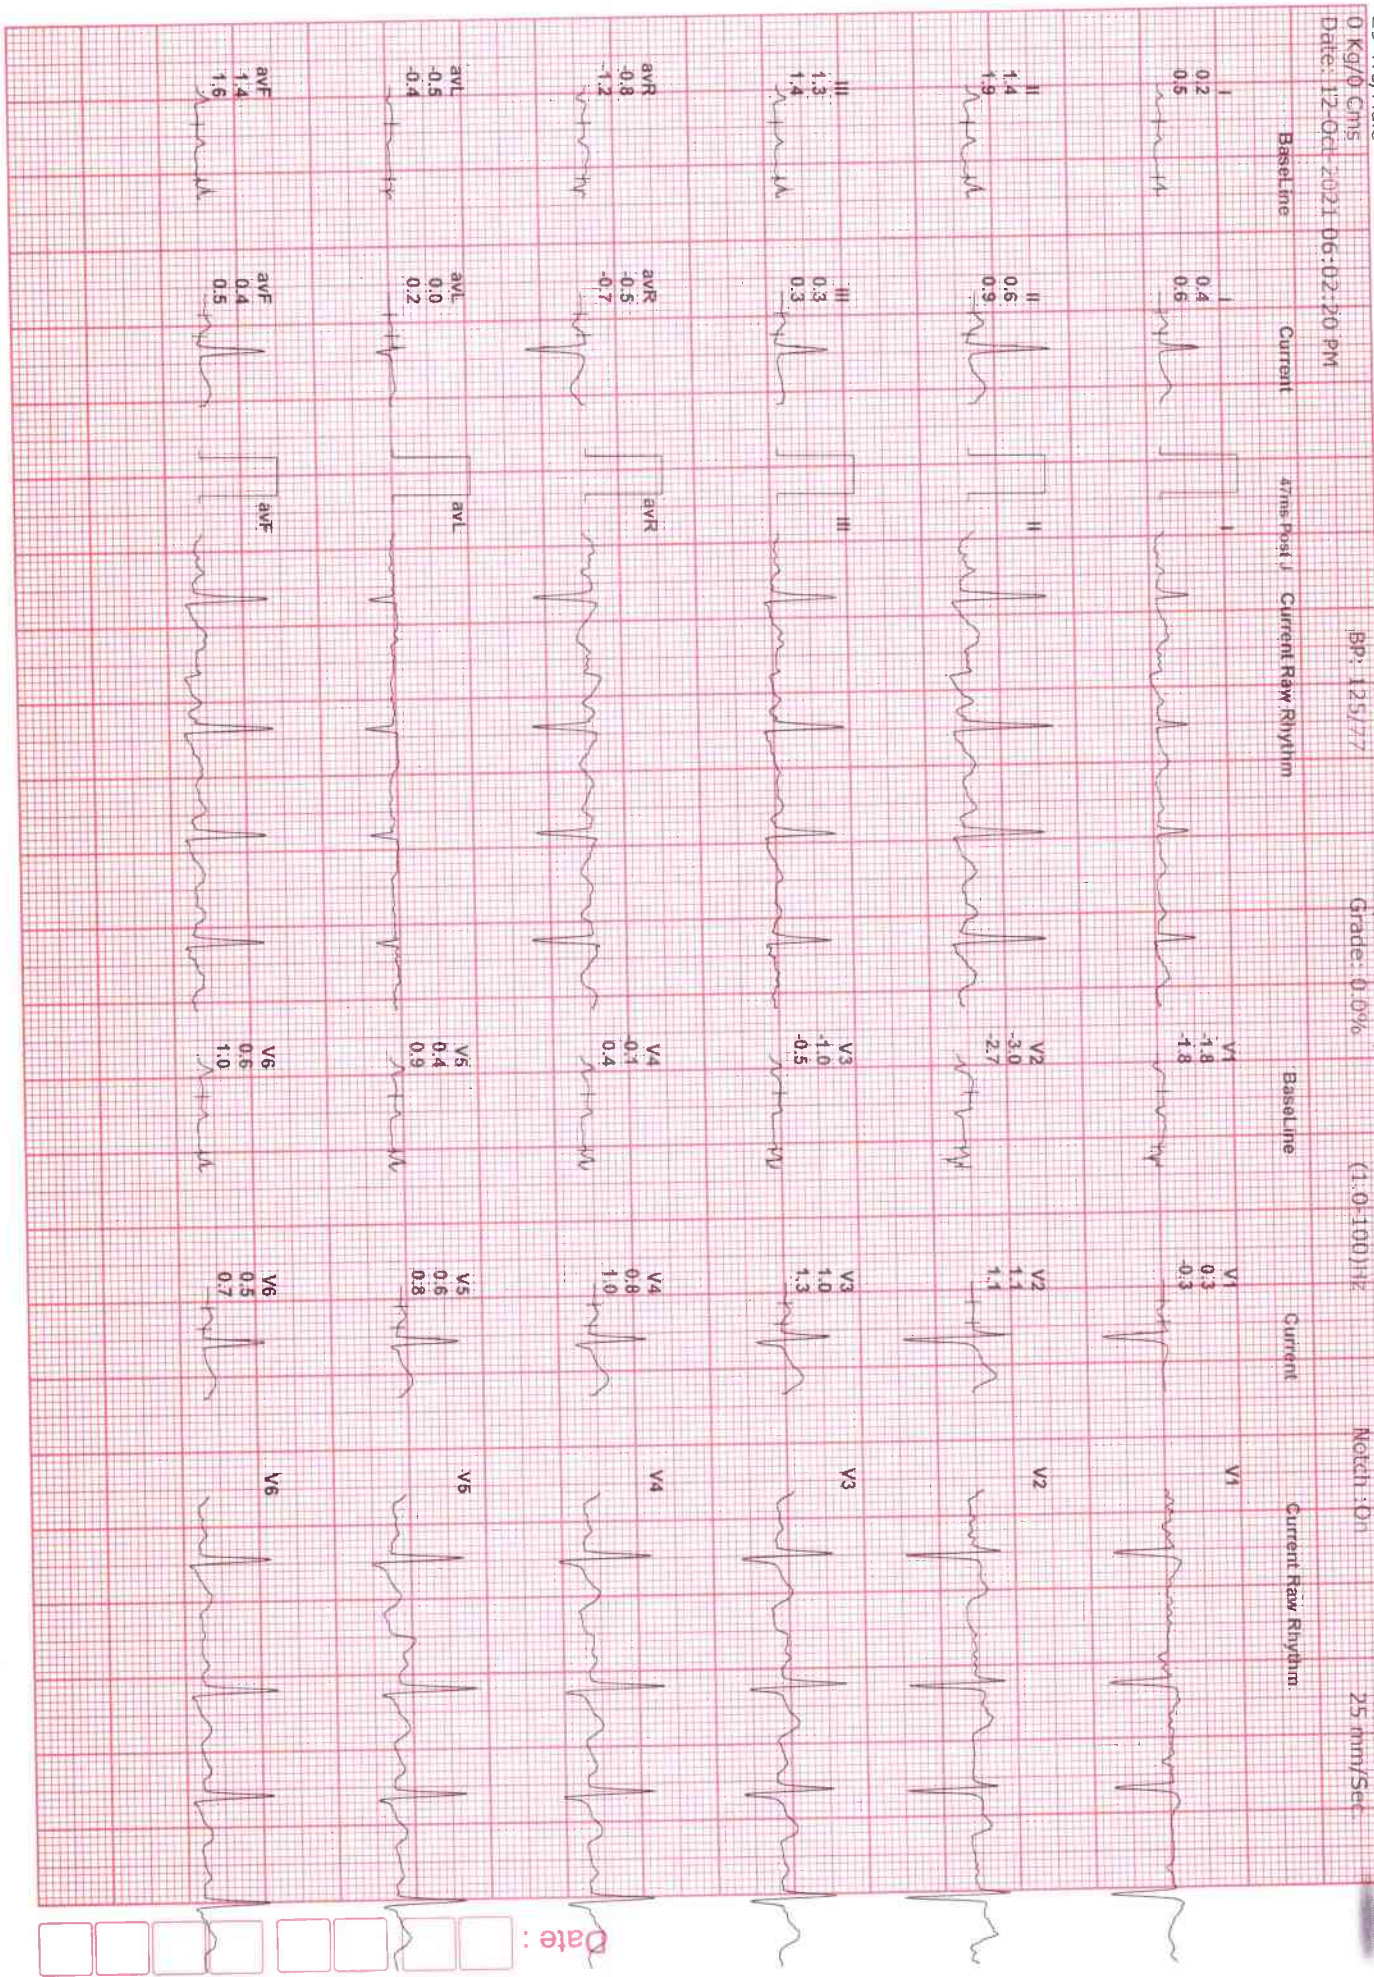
0 Kg/0 Cms
Date: 12-Oct-2021 06:02:20 PM
BP: 125/77
Grade: 0.0%
(1.0-100)Hz
Notch: On
25 mm/Sec

BaseLine
Current
47ms Post J
Current Raw Rhythm
BaseLine
Current
Current Raw Rhythm

I
0.2
0.5

I
0.4
0.6

II
1.4
1.9

II
0.6
0.9

II

III
1.3
1.4

III
0.3
0.3

III

avR
-0.8
-1.2

avR
-0.5
-0.7

avR

avL
-0.5
-0.4

avL
0.0
0.2

avL

avF
1.4
1.6

avF
0.4
0.5

avF

V1
-1.8
-1.8

V1
0.3
-0.3

V1

V2
-3.0
-2.7

V2
1.1
1.1

V2

V3
-1.0
-0.5

V3
1.0
1.3

V3

V4
-0.1
0.4

V4
0.8
1.0

V4

V5
0.4
0.9

V5
0.6
0.8

V5

V6
0.6
1.0

V6
0.5
0.7

V6

Date :